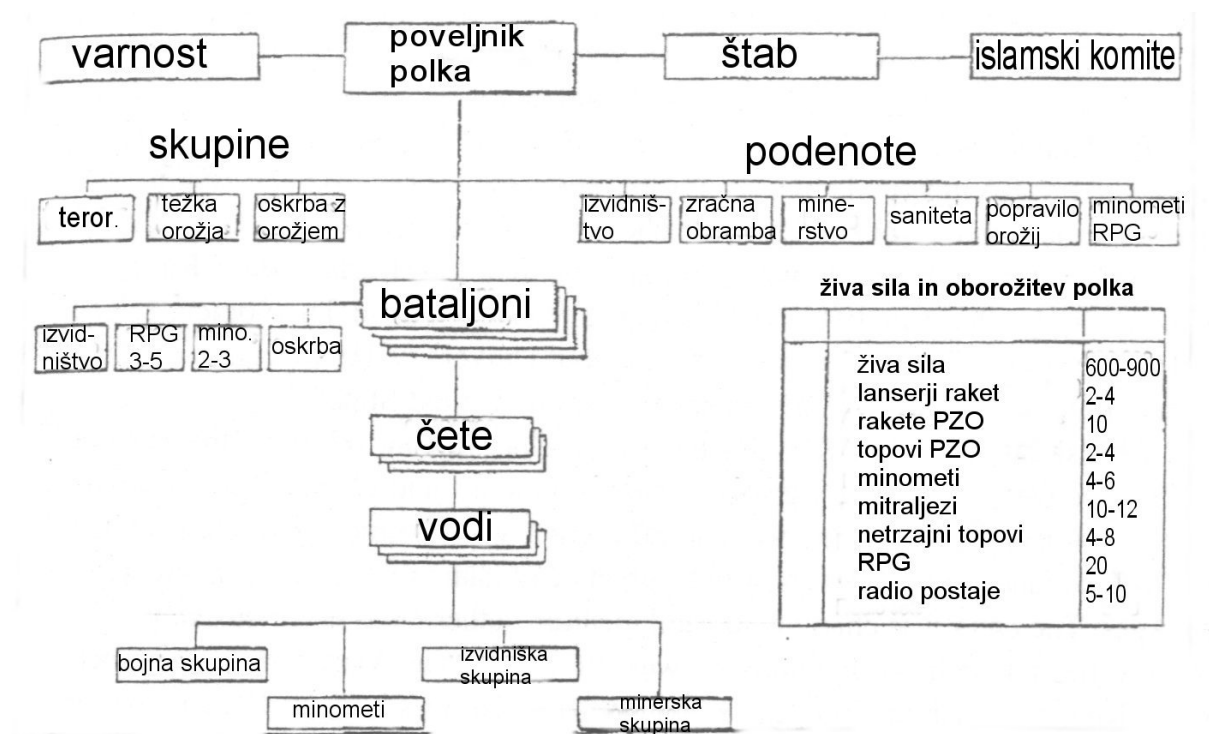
varnost

poveljnik polka

štab

islamski komite

skupine

podenote

teror.

težka orožja

oskrba z orožjem

izvidništvo

zračna obramba

minerstvo

saniteta

popravilo orožij

minometi RPG

bataljoni

izvidništvo

RPG 3-5

mino. 2-3

oskrba

čete

vodi

živa sila in oboroženost polka

| | | |
|---|---|---|
| | živa sila | 600-900 |
| | lanserji raket | 2-4 |
| | rakete PZO | 10 |
| | topovi PZO | 2-4 |
| | minometi | 4-6 |
| | mitraljezi | 10-12 |
| | netrzajni topovi | 4-8 |
| | RPG | 20 |
| | radio postaje | 5-10 |

bojna skupina

izvidniška skupina

minometi

minerska skupina